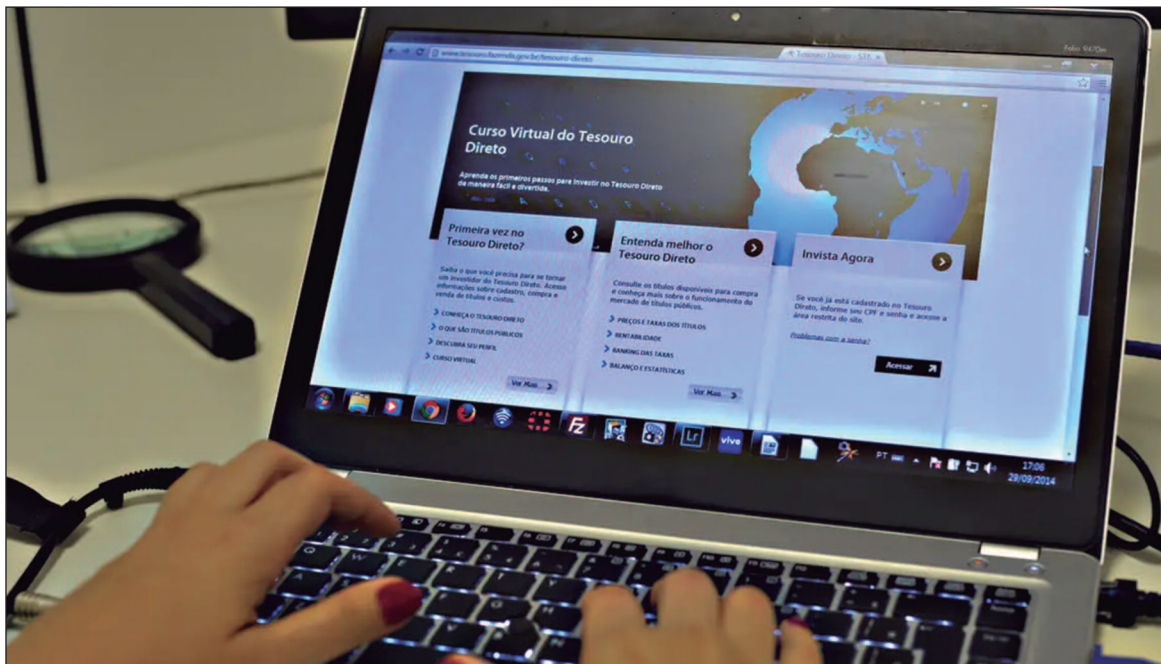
www.tesouro.fazenda.gov.br/tesouro-direto

Tesouro Direto - STN

Curso Virtual do Tesouro Direto

Aprenda os primeiros passos para investir no Tesouro Direto de maneira fácil e divertida.

Primeira vez no Tesouro Direto?

Saiba o que você precisa para se tornar um investidor do Tesouro Direto. Acesse informações sobre cadastro, compra e venda de títulos e custos.

CONHEÇA O TESOURO DIRETO
O QUE SÃO TÍTULOS PÚBLICOS
DESCUBRA SEU PERFIL
CURSO VIRTUAL

Ver Mais

Entenda melhor o Tesouro Direto

Consulte os títulos disponíveis para compra e conheça mais sobre o funcionamento do mercado de títulos públicos.

PREÇOS E TAXAS DOS TÍTULOS
RENTABILIDADE
RANKING DAS TAXAS
BALANÇO E ESTATÍSTICAS

Ver Mais

Invista Agora

Se você já está cadastrado no Tesouro Direto, informe seu CPF e senha e acesse a área restrita do site.

Problemas com a senha?

Acessar

PT
17:06
29/09/2014